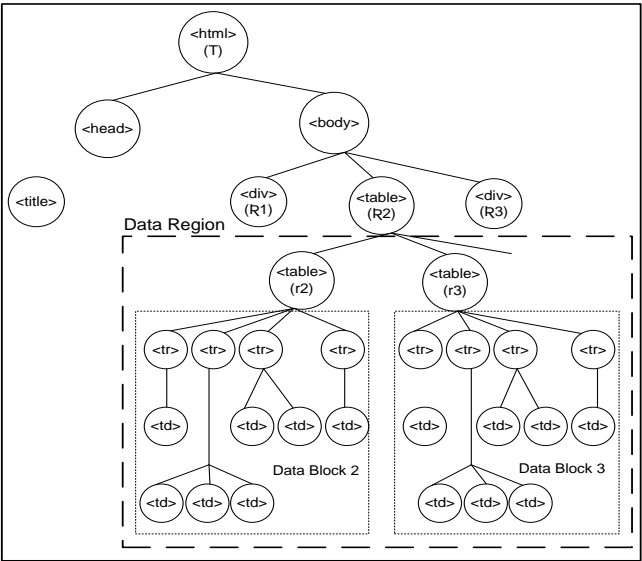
<html>
(T)

<head>

<body>

<title>

<div>
(R1)

<table>
(R2)

<div>
(R3)

Data Region

<table>
(r2)

<table>
(r3)

<tr> <tr> <tr> <tr>

<td>

<td> <td>

<td>

<td> <td> <td>

Data Block 2

<tr> <tr> <tr> <tr>

<td>

<td> <td>

<td>

<td> <td> <td>

Data Block 3